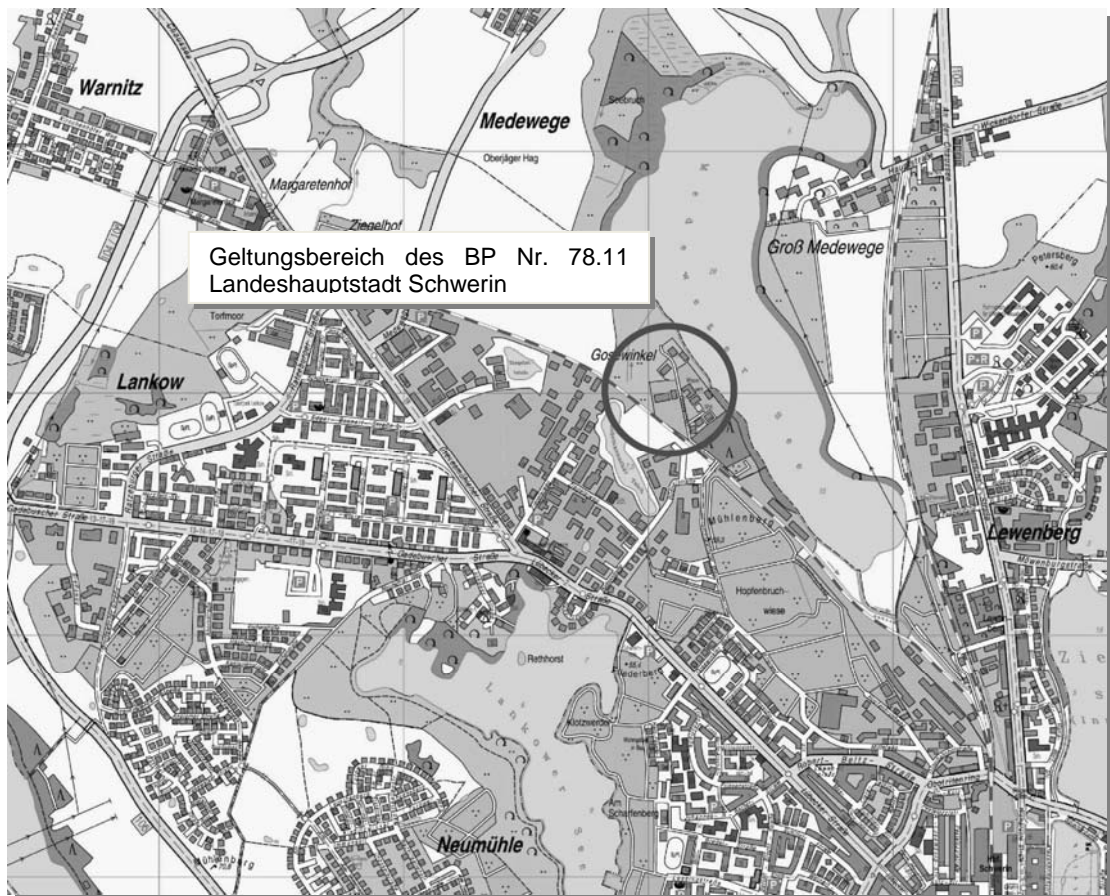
Warnitz
Medewege
Seebruch
Oberjäger Hag
Margaretenhof
Ziegelhof
Geltungsbereich des BP Nr. 78.11
Landeshauptstadt Schwerin
Groß Medewege
Petersberg
Tortmoor
Lankow
Gosewinkel
Mühlenberg
Lewenberg
Hopfenbruch
wiese
Rethhorst
Lankower See
Neumühle
Schaffenberg
Ziegelsee